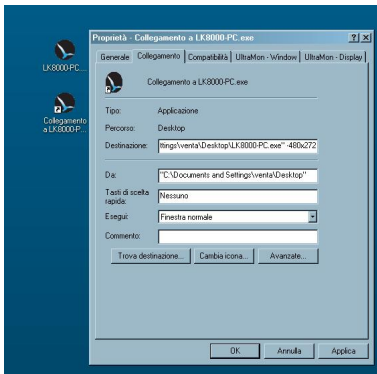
LK8000-PC...

Collegamento a LK8000-P...

Proprietà - Collegamento a LK8000-PC.exe

? X

Generale | Collegamento | Compatibilità | UltraMon - Window | UltraMon - Display

Collegamento a LK8000-PC.exe

Tipo: Applicazione

Percorso: Desktop

Destinazione: ttings\venta\Desktop\LK8000-PC.exe" -480x272

Da: "C:\Documents and Settings\venta\Desktop"

Tasti di scelta rapida: Nessuno

Esegui: Finestra normale

Commento:

Trova destinazione... | Cambia icona... | Avanzate...

OK | Annulla | Applica